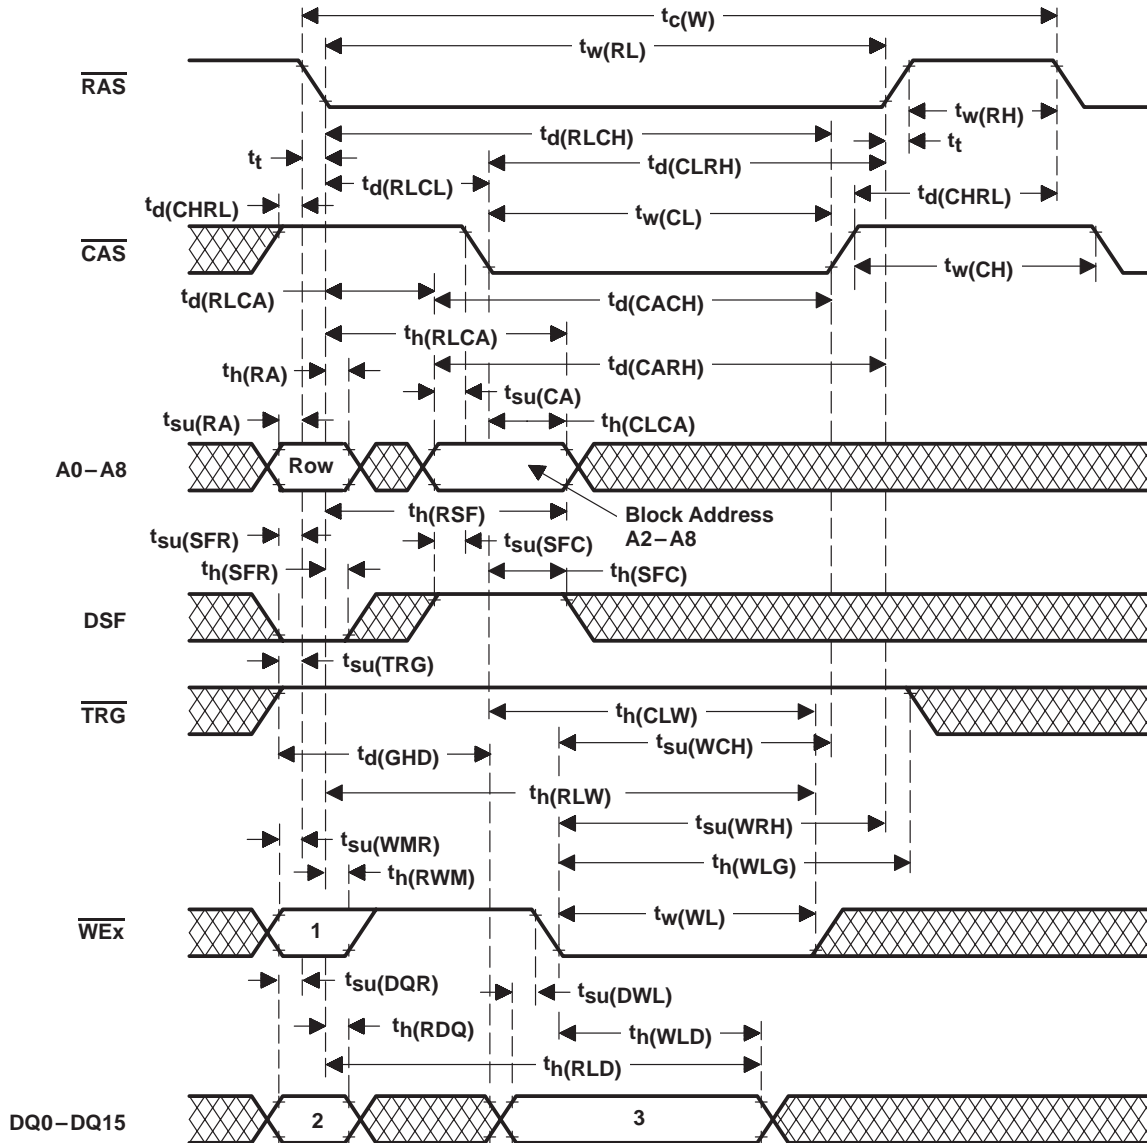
$t_{c(W)}$

$t_{w(RL)}$

$\overline{RAS}$

$t_{w(RH)}$

$t_{d(RLCH)}$

$t_t$

$t_t$

$t_{d(CLRH)}$

$t_{d(RLCL)}$

$t_{d(CHRL)}$

$t_{d(CHRL)}$

$t_{w(CL)}$

$\overline{CAS}$

$t_{w(CH)}$

$t_{d(RLCA)}$

$t_{d(CACH)}$

$t_{h(RLCA)}$

$t_{h(RA)}$

$t_{d(CARH)}$

$t_{su(CA)}$

$t_{su(RA)}$

$t_{h(CLCA)}$

A0−A8

Row

$t_{h(RSF)}$

Block Address A2−A8

$t_{su(SFR)}$

$t_{su(SFC)}$

$t_{h(SFR)}$

$t_{h(SFC)}$

DSF

$t_{su(TRG)}$

$\overline{TRG}$

$t_{h(CLW)}$

$t_{su(WCH)}$

$t_{d(GHD)}$

$t_{h(RLW)}$

$t_{su(WRH)}$

$t_{su(WMR)}$

$t_{h(WLG)}$

$t_{h(RWM)}$

$\overline{WEx}$

1

$t_{w(WL)}$

$t_{su(DQR)}$

$t_{su(DWL)}$

$t_{h(RDQ)}$

$t_{h(WLD)}$

$t_{h(RLD)}$

DQ0−DQ15

2

3